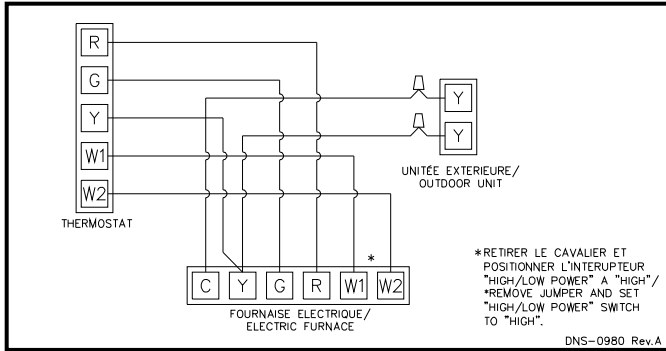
R
G
Y
W1
W2
THERMOSTAT

Y
Y
UNITÉE EXTERIEURE/
OUTDOOR UNIT

C
Y
G
R
W1
*
W2
FOURNAISE ELECTRIQUE/
ELECTRIC FURNACE

*RETIRER LE CAVALIER ET POSITIONNER L'INTERUPTEUR "HIGH/LOW POWER" A "HIGH"/
*REMOVE JUMPER AND SET "HIGH/LOW POWER" SWITCH TO "HIGH".

DNS-0980 Rev.A